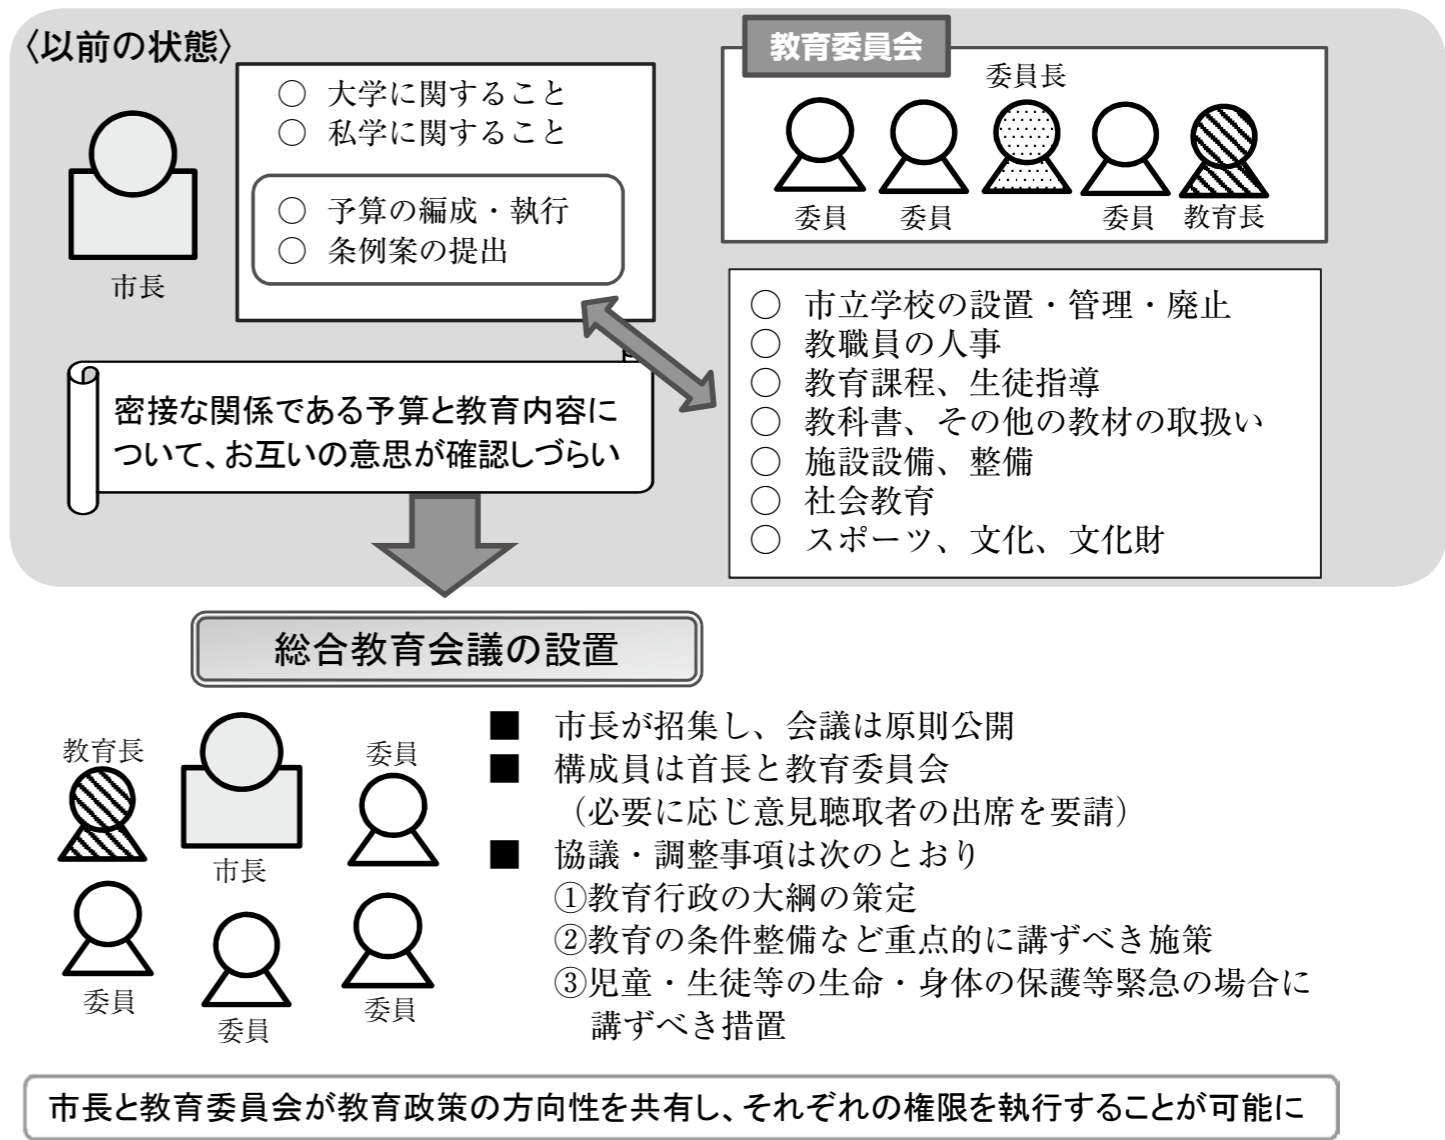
〈以前の状態〉

市長

○ 大学に関すること
○ 私学に関すること

○ 予算の編成・執行
○ 条例案の提出

教育委員会

委員長

委員　委員　委員　教育長

○ 市立学校の設置・管理・廃止
○ 教職員の人事
○ 教育課程、生徒指導
○ 教科書、その他の教材の取扱い
○ 施設設備、整備
○ 社会教育
○ スポーツ、文化、文化財

密接な関係である予算と教育内容について、お互いの意思が確認しづらい

総合教育会議の設置

教育長　市長　委員

委員　委員　委員

■ 市長が招集し、会議は原則公開
■ 構成員は首長と教育委員会
（必要に応じ意見聴取者の出席を要請）
■ 協議・調整事項は次のとおり
①教育行政の大綱の策定
②教育の条件整備など重点的に講ずべき施策
③児童・生徒等の生命・身体の保護等緊急の場合に講ずべき措置

市長と教育委員会が教育政策の方向性を共有し、それぞれの権限を執行することが可能に